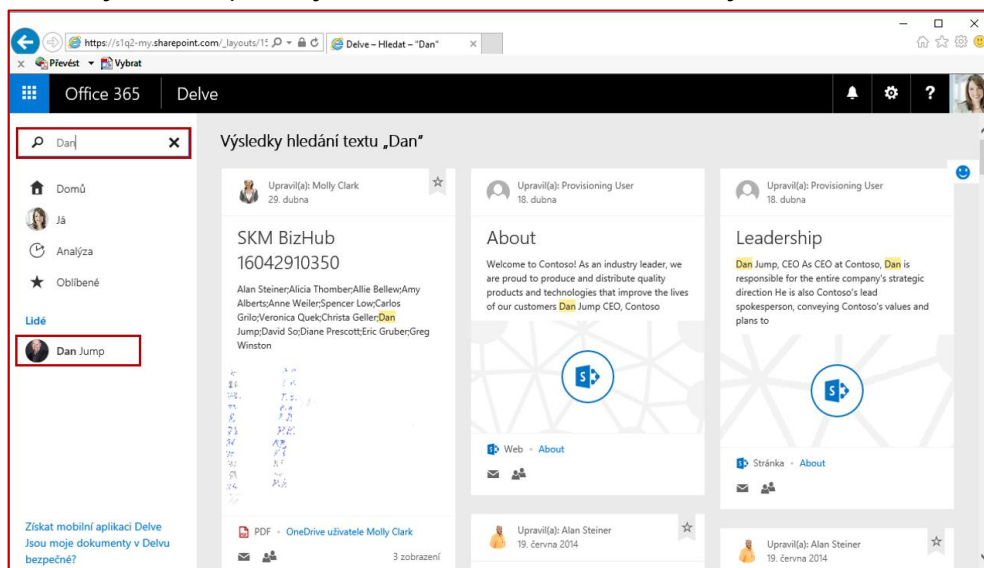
https://s1q2-my.sharepoint.com/_layouts/1!
Delve – Hledat – "Dan"
Převést Vybrat

Office 365 Delve

Dan

Domů
Já
Analýza
Oblíbené

Lidé
Dan Jump

Získat mobilní aplikaci Delve
Jsou moje dokumenty v Delvu bezpečné?

Výsledky hledání textu „Dan"

Upravil(a): Molly Clark
29. dubna

SKM BizHub 16042910350

Alan Steiner;Alicia Thomber;Allie Bellew;Amy Alberts;Anne Weiler;Spencer Low;Carlos Grilo;Veronica Quek;Christa Geller;Dan Jump;David So;Diane Prescott;Eric Gruber;Greg Winston

PDF • OneDrive uživatele Molly Clark
3 zobrazení

Upravil(a): Provisioning User
18. dubna

About

Welcome to Contoso! As an industry leader, we are proud to produce and distribute quality products and technologies that improve the lives of our customers Dan Jump CEO, Contoso

Web • About

Upravil(a): Alan Steiner
19. června 2014

Upravil(a): Provisioning User
18. dubna

Leadership

Dan Jump, CEO As CEO at Contoso, Dan is responsible for the entire company's strategic direction He is also Contoso's lead spokesperson, conveying Contoso's values and plans to

Stránka • About

Upravil(a): Alan Steiner
19. června 2014